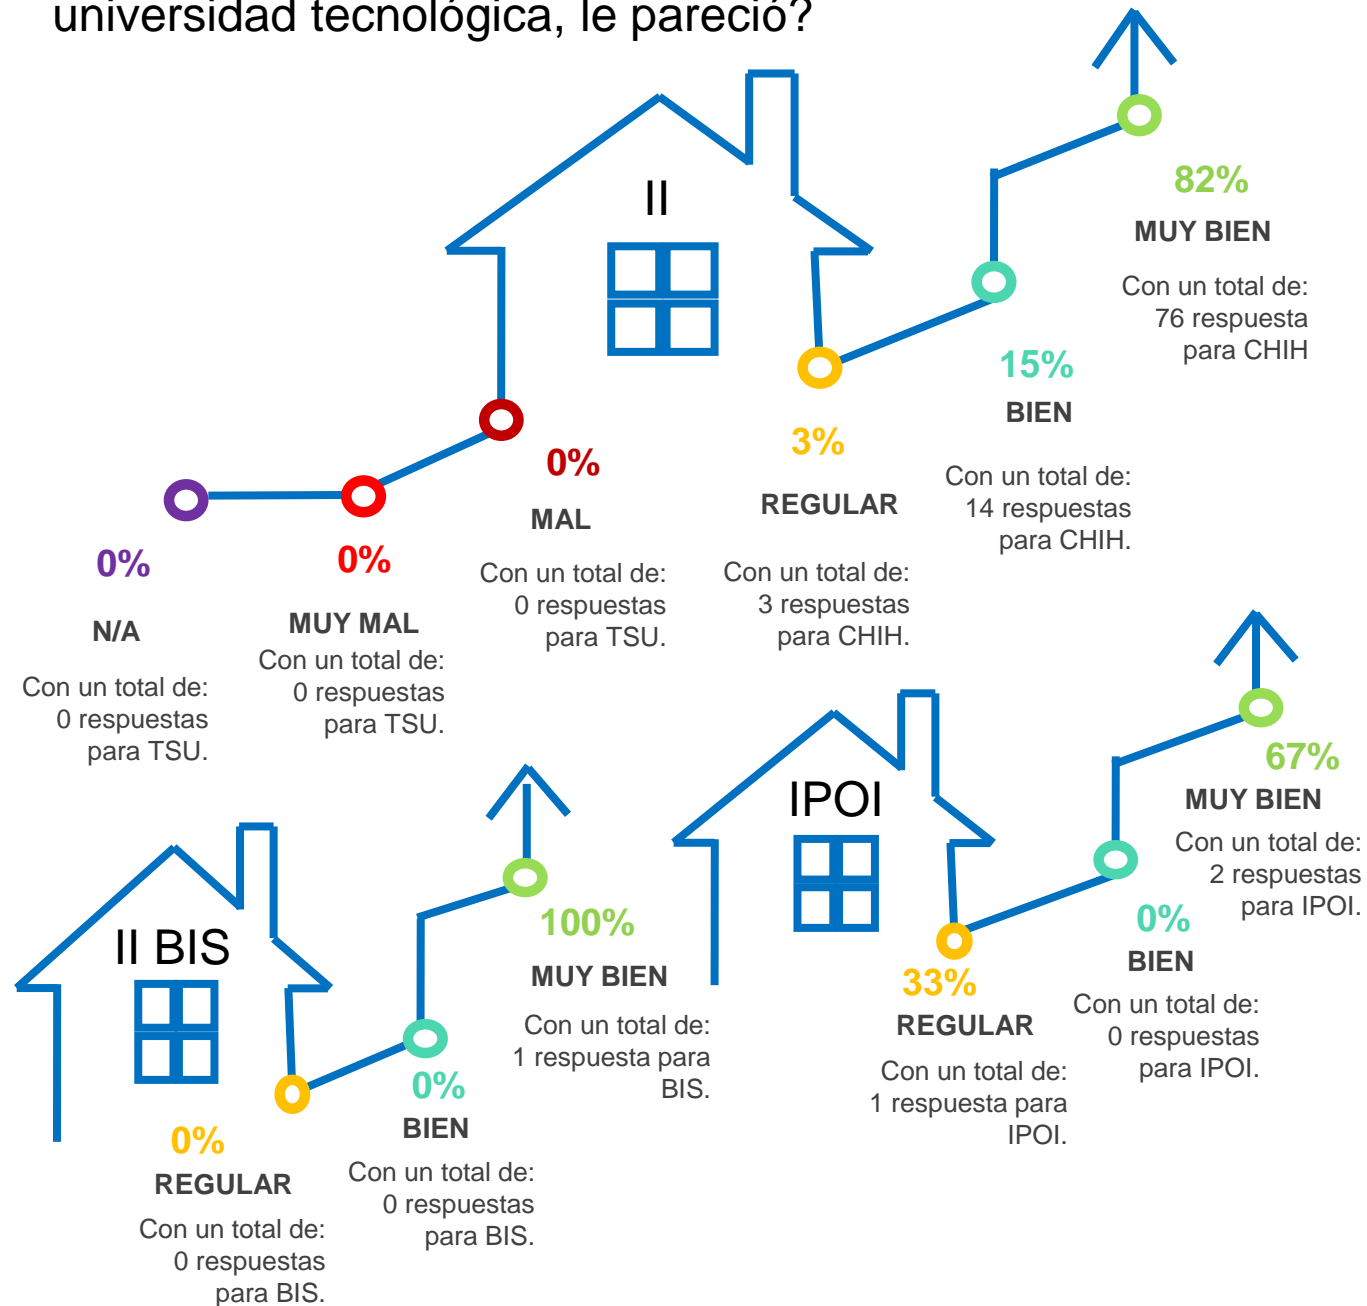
universidad tecnológica, le pareció?

II

82%
MUY BIEN
Con un total de: 76 respuesta para CHIH

15%
BIEN
Con un total de: 14 respuestas para CHIH.

3%
REGULAR
Con un total de: 3 respuestas para CHIH.

0%
MAL
Con un total de: 0 respuestas para TSU.

0%
MUY MAL
Con un total de: 0 respuestas para TSU.

0%
N/A
Con un total de: 0 respuestas para TSU.

IPOI

67%
MUY BIEN
Con un total de: 2 respuestas para IPOI.

0%
BIEN
Con un total de: 0 respuestas para IPOI.

33%
REGULAR
Con un total de: 1 respuesta para IPOI.

II BIS

100%
MUY BIEN
Con un total de: 1 respuesta para BIS.

0%
BIEN
Con un total de: 0 respuestas para BIS.

0%
REGULAR
Con un total de: 0 respuestas para BIS.